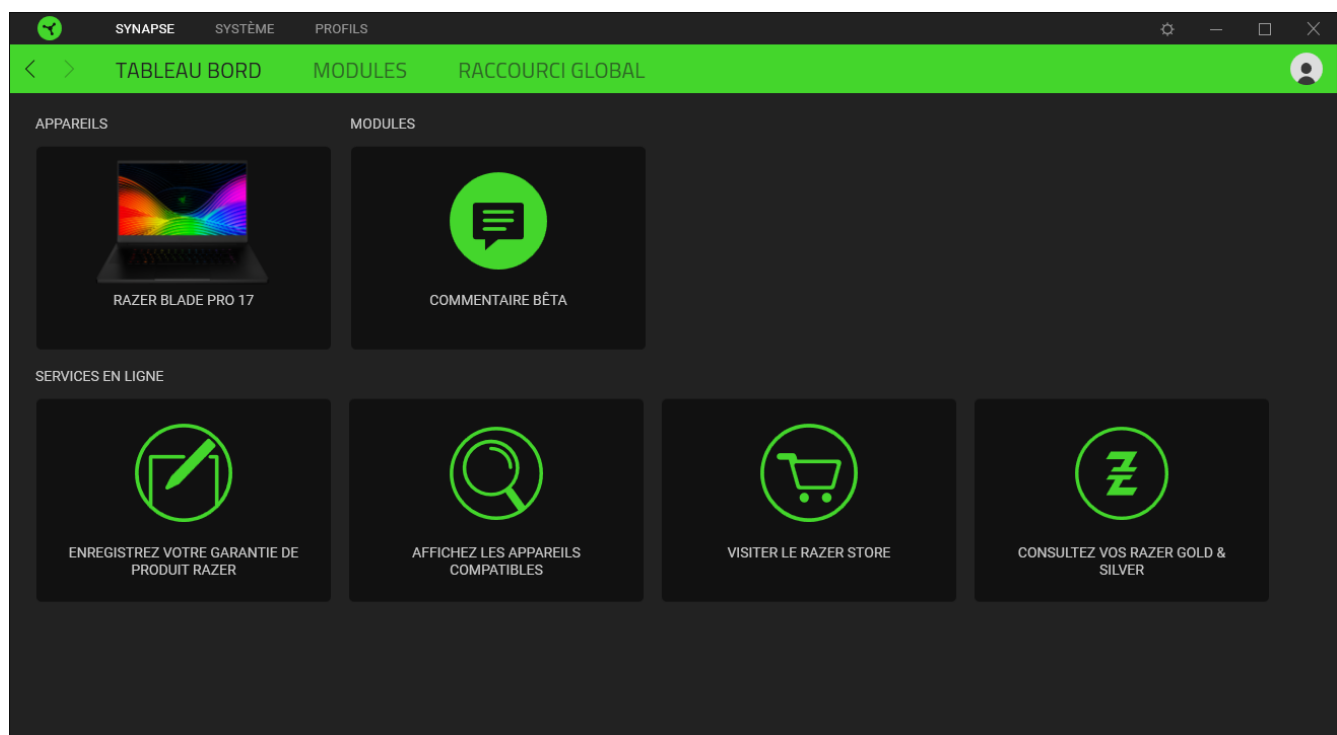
SYNAPSE SYSTÈME PROFILS

TABLEAU BORD MODULES RACCOURCI GLOBAL

APPAREILS

RAZER BLADE PRO 17

MODULES

COMMENTAIRE BÊTA

SERVICES EN LIGNE

ENREGISTREZ VOTRE GARANTIE DE PRODUIT RAZER

AFFICHEZ LES APPAREILS COMPATIBLES

VISITER LE RAZER STORE

CONSULTEZ VOS RAZER GOLD & SILVER